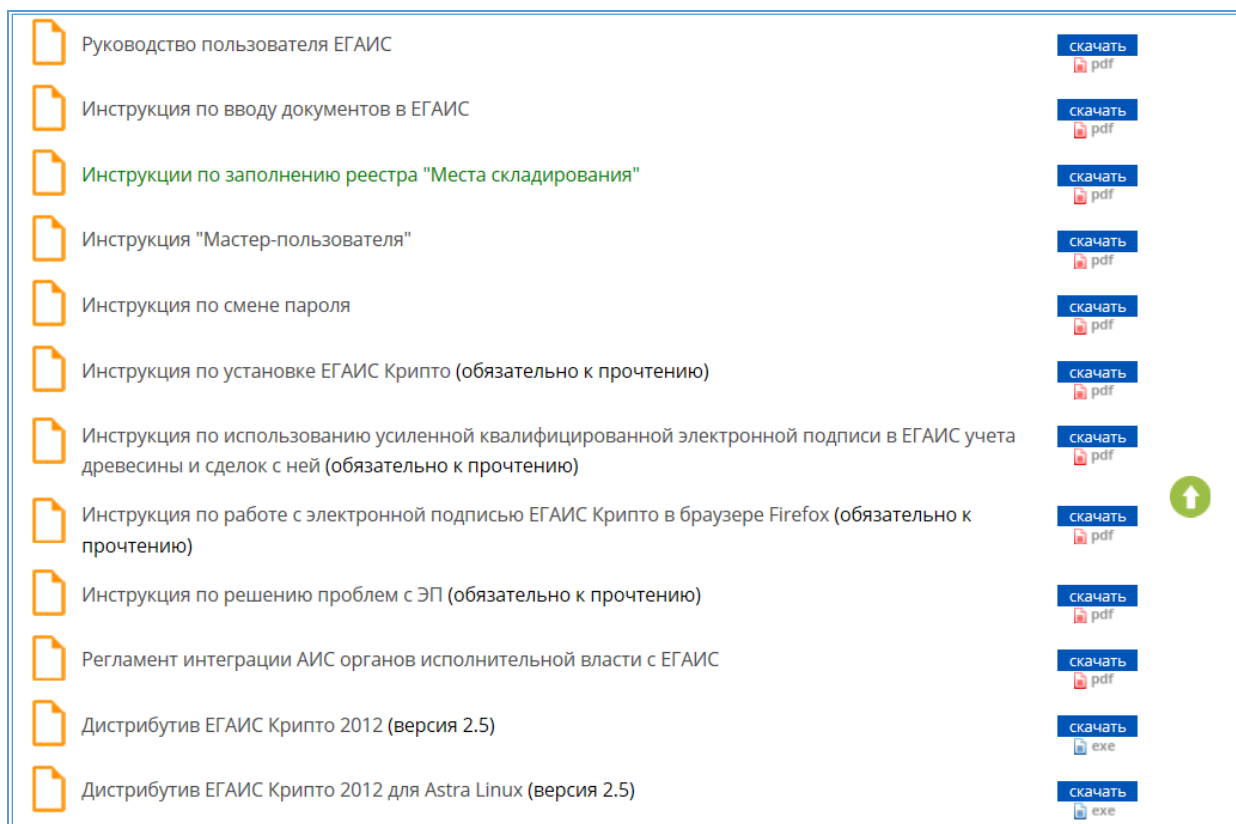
Руководство пользователя ЕГАИС
скачать
pdf

Инструкция по вводу документов в ЕГАИС
скачать
pdf

Инструкции по заполнению реестра "Места складирования"
скачать
pdf

Инструкция "Мастер-пользователя"
скачать
pdf

Инструкция по смене пароля
скачать
pdf

Инструкция по установке ЕГАИС Крипто (обязательно к прочтению)
скачать
pdf

Инструкция по использованию усиленной квалифицированной электронной подписи в ЕГАИС учета древесины и сделок с ней (обязательно к прочтению)
скачать
pdf

Инструкция по работе с электронной подписью ЕГАИС Крипто в браузере Firefox (обязательно к прочтению)
скачать
pdf

Инструкция по решению проблем с ЭП (обязательно к прочтению)
скачать
pdf

Регламент интеграции АИС органов исполнительной власти с ЕГАИС
скачать
pdf

Дистрибутив ЕГАИС Крипто 2012 (версия 2.5)
скачать
exe

Дистрибутив ЕГАИС Крипто 2012 для Astra Linux (версия 2.5)
скачать
exe